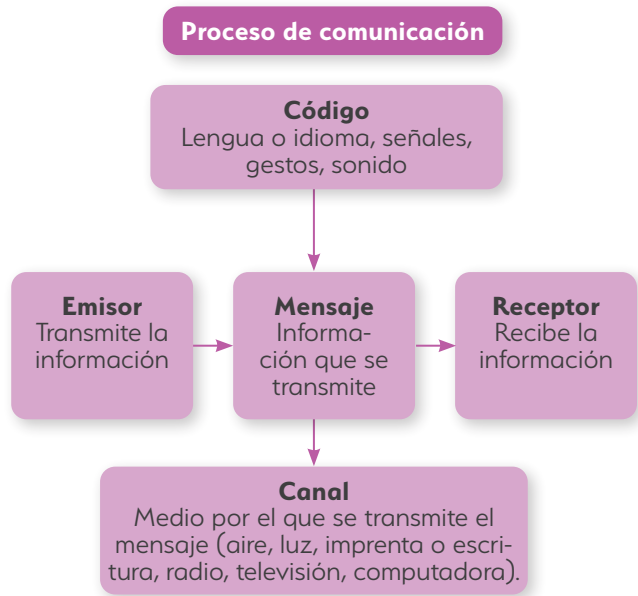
Proceso de comunicación

Código
Lengua o idioma, señales, gestos, sonido

Emisor
Transmite la información

Mensaje
Información que se transmite

Receptor
Recibe la información

Canal
Medio por el que se transmite el mensaje (aire, luz, imprenta o escritura, radio, televisión, computadora).